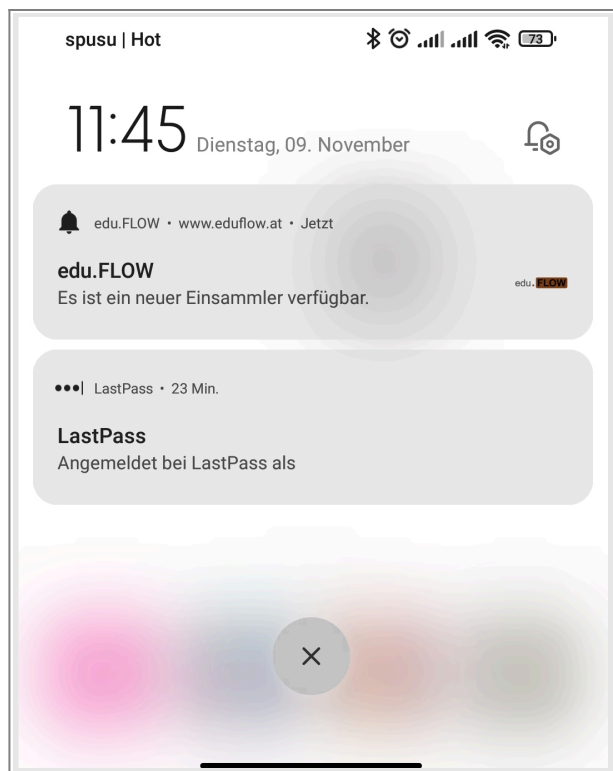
spusu | Hot

73

11:45 Dienstag, 09. November

edu.FLOW • www.eduflow.at • Jetzt

edu.FLOW
Es ist ein neuer Einsammler verfügbar.

edu.FLOW

•••| LastPass • 23 Min.

LastPass
Angemeldet bei LastPass als

×